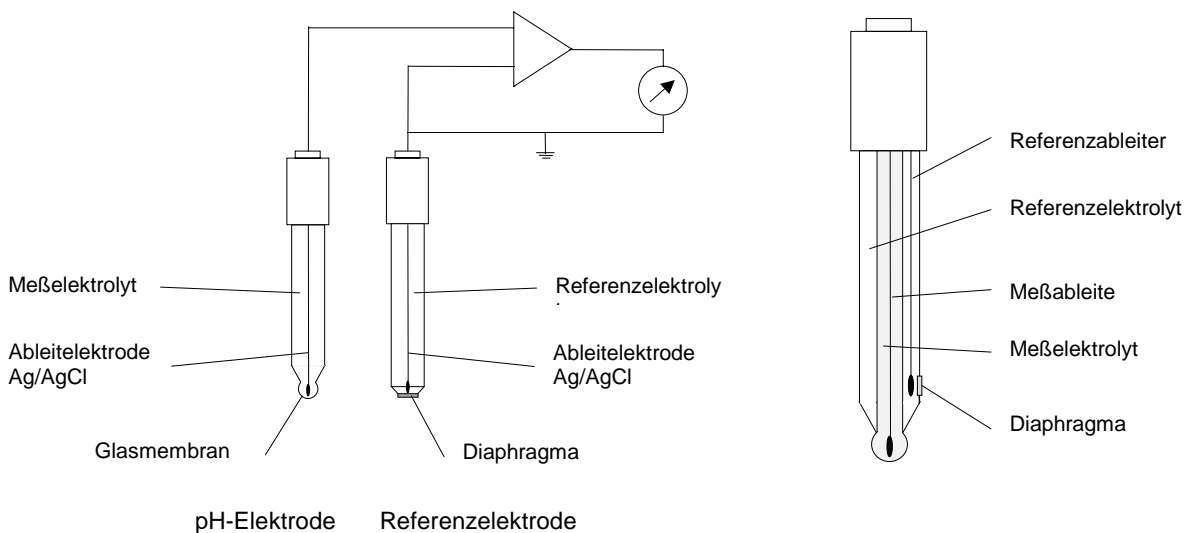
Referenzableiter

Referenzelektrolyt

Meßelektrolyt

Referenzelektroly

Meßableite

Ableitelektrode Ag/AgCl

Ableitelektrode Ag/AgCl

Meßelektrolyt

Diaphragma

Glasmembran

Diaphragma

pH-Elektrode

Referenzelektrode